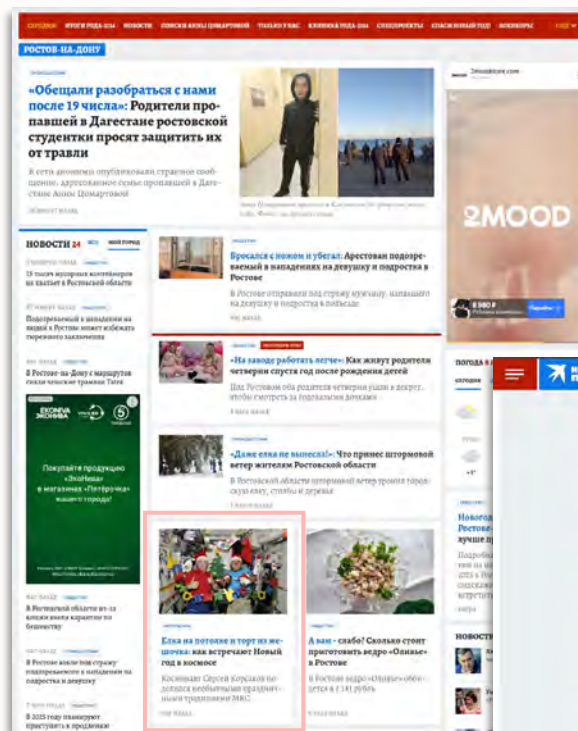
СЕГОДНЯ ИТОГИ ГОДА-2024 НОВОСТИ ПОИСКИ АННЫ ЦИМАРТОВОЙ ТОЛЬКО У НАС КЛИНИКА ГОДА-2024 СПЕЦПРОЕКТЫ КОНКУРСЫ

РОСТОВ-НА-ДОНУ

ПРОИСШЕСТВИЯ

«Обещали разобраться с нами после 19 числа»: Родители пропавшей в Дагестане ростовской студентки просят защитить их от травли

В сети анонимно опубликовали странное сообщение, адресованное семье пропавшей в Дагестане Анны Цимартовой

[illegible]

НОВОСТИ 24 ВСЕ МОЙ ГОРОД

15 тысяч мусорных контейнеров на улицах Ростовской области

Подозреваемый в нападении на людей в Ростове может избежать тюремного заключения

В Ростове-на-Дону с маршрутов сняли чешские трамваи Tatra

ЭКОНИВА ПЯТЁРОЧКА

Покупайте продукцию «ЭкоНива» в магазинах «Пятёрочка» рядом с вами

В Ростовской области из-за аварии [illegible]

В Ростове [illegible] подозреваемого в нападении на подростка и девушку

В 2025 году планируют приступить к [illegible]

Бросался с ножом и убегал: Арестован подозреваемый в нападениях на девушку и подростка в Ростове

В Ростове отправили под стражу мужчину, напавшего на девушку и подростка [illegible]

«На заводе работать легче»: Как живут родители четверни спустя год после рождения детей

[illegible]

«Даже елка не вынесла!»: Что принес штормовой ветер жителям Ростовской области

В Ростовской области штормовой ветер трепал городскую елку, столбы и деревья

Елка на потолке и торт из мешочка: как встречают Новый год в космосе

Космонавт Сергей Корсаков поделился необычными праздничными традициями МКС

А вам - слабо? Сколько стоит приготовить ведро «Оливье» в Ростове

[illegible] 1 141 рубль

2MOOD

Подписаться

погода

Новогод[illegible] Ростове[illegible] лучше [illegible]

НОВОСТИ